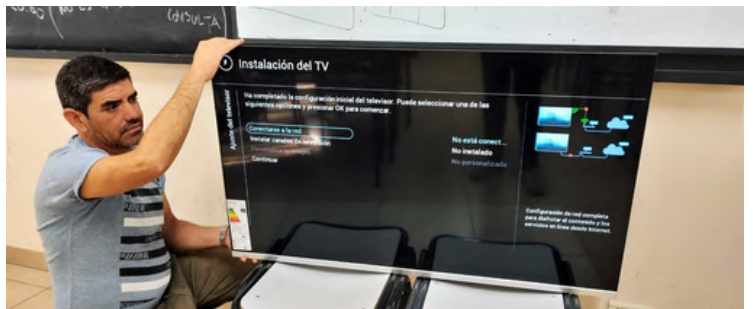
(NO ES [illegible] (DISULTA

Instalación del TV

Ajuste del televisor

Ha completado la configuración inicial del televisor. Puede seleccionar una de las siguientes opciones y presionar OK para comenzar.

Conectarse a la red
Instalar canales de televisión
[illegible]
Continuar

No está conect...
No instalado
No personalizado

Configuración de red completa para disfrutar el contenido y los servicios en línea desde Internet.